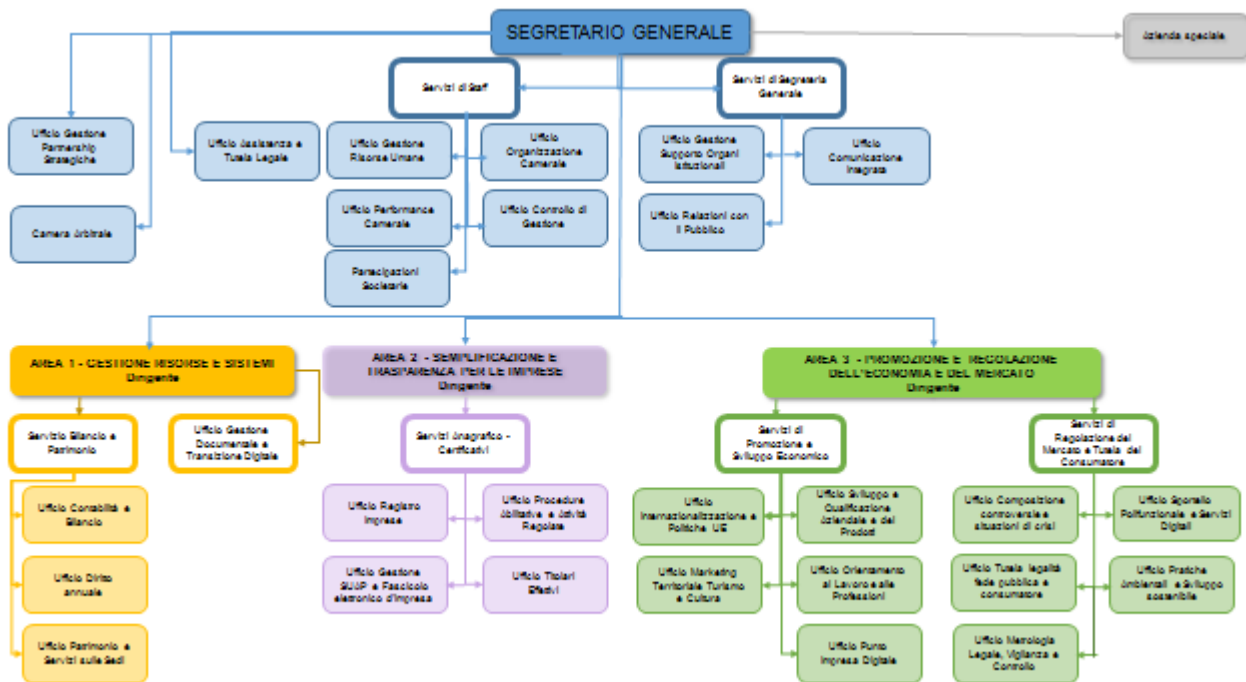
SEGRETARIO GENERALE

Azienda speciale

Servizi di Staff

Servizi di Segreteria Generale

Ufficio Gestione Partnership Strategiche

Ufficio Assistenza e Tutela Legale

Ufficio Gestione Risorse Umane

Ufficio Organizzazione Camerale

Ufficio Gestione Supporto Organi Istituzionali

Ufficio Comunicazione Integrata

Camera Arbitrale

Ufficio Performance Camerale

Ufficio Controllo di Gestione

Ufficio Relazioni con il Pubblico

Partecipazioni Societarie

AREA 1 - GESTIONE RISORSE E SISTEMI
Dirigente

AREA 2 - SEMPLIFICAZIONE E TRASPARENZA PER LE IMPRESE
Dirigente

AREA 3 - PROMOZIONE E REGOLAZIONE DELL'ECONOMIA E DEL MERCATO
Dirigente

Servizio Bilancio e Patrimonio

Ufficio Gestione Documentale e Transizione Digitale

Servizi Anagrafico - Certificativi

Servizi di Promozione e Sviluppo Economico

Servizi di Regolazione del Mercato e Tutela del Consumatore

Ufficio Contabilità e Bilancio

Ufficio Registro Imprese

Ufficio Procedure Abilitative e Attività Regolate

Ufficio Internazionalizzazione e Politiche UE

Ufficio Sviluppo e Qualificazione Aziendale e dei Prodotti

Ufficio Composizione controversie e situazioni di crisi

Ufficio Sportello Polifunzionale e Servizi Digitali

Ufficio Diritto annuale

Ufficio Gestione SUAP e Fascicolo elettronico d'impresa

Ufficio Titolari Effettivi

Ufficio Marketing Territoriale Turismo e Cultura

Ufficio Orientamento al Lavoro e alle Professioni

Ufficio Tutela legalità fede pubblica e consumatore

Ufficio Pratiche Ambientali e Sviluppo sostenibile

Ufficio Patrimonio e Servizi sulle Sedi

Ufficio Punto Impresa Digitale

Ufficio Metrologia Legale, Vigilanza e Controllo